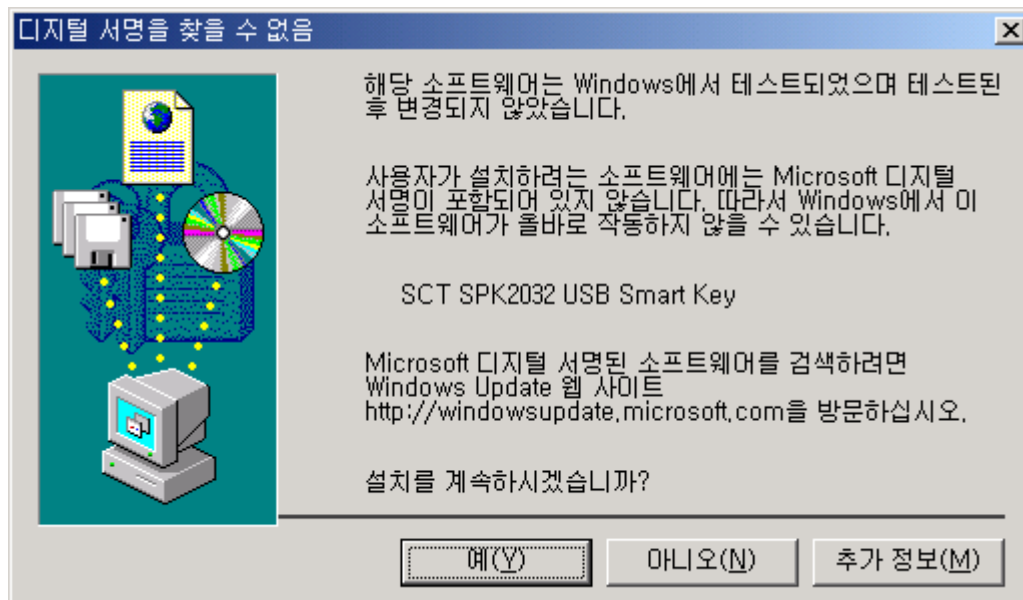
디지털 서명을 찾을 수 없음

해당 소프트웨어는 Windows에서 테스트되었으며 테스트된 후 변경되지 않았습니다.

사용자가 설치하려는 소프트웨어에는 Microsoft 디지털 서명이 포함되어 있지 않습니다. 따라서 Windows에서 이 소프트웨어가 올바로 작동하지 않을 수 있습니다.

SCT SPK2032 USB Smart Key

Microsoft 디지털 서명된 소프트웨어를 검색하려면 Windows Update 웹 사이트 http://windowsupdate.microsoft.com을 방문하십시오.

설치를 계속하시겠습니까?

예(Y) 아니오(N) 추가 정보(M)